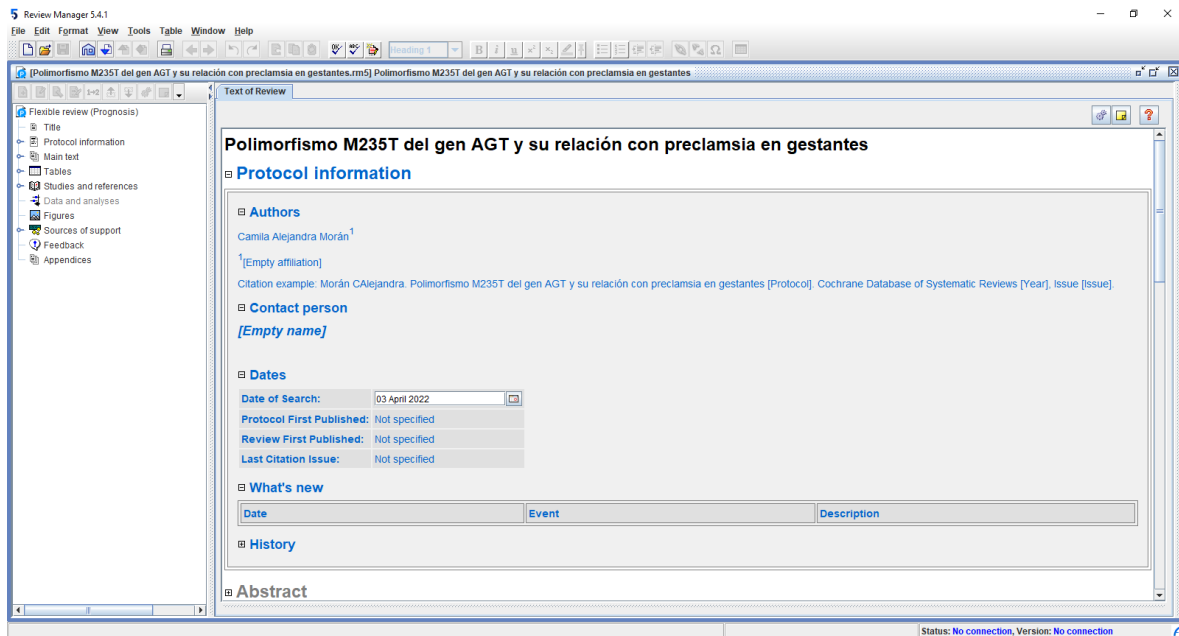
Review Manager 5.4.1

File Edit Format View Tools Table Window Help

Heading 1

[Polimorfismo M235T del gen AGT y su relación con preclamsia en gestantes.rm5] Polimorfismo M235T del gen AGT y su relación con preclamsia en gestantes

Flexible review (Prognosis)
Title
Protocol information
Main text
Tables
Studies and references
Data and analyses
Figures
Sources of support
Feedback
Appendices

Text of Review

Polimorfismo M235T del gen AGT y su relación con preclamsia en gestantes

Protocol information

Authors

Camila Alejandra Morán$^1$

$^1$[Empty affiliation]

Citation example: Morán CAlejandra. Polimorfismo M235T del gen AGT y su relación con preclamsia en gestantes [Protocol]. Cochrane Database of Systematic Reviews [Year], Issue [Issue].

Contact person

[Empty name]

Dates

| Date of Search: | 03 April 2022 |
|---|---|
| Protocol First Published: | Not specified |
| Review First Published: | Not specified |
| Last Citation Issue: | Not specified |

What's new

| Date | Event | Description |
|---|---|---|

History

Abstract

Status: No connection, Version: No connection